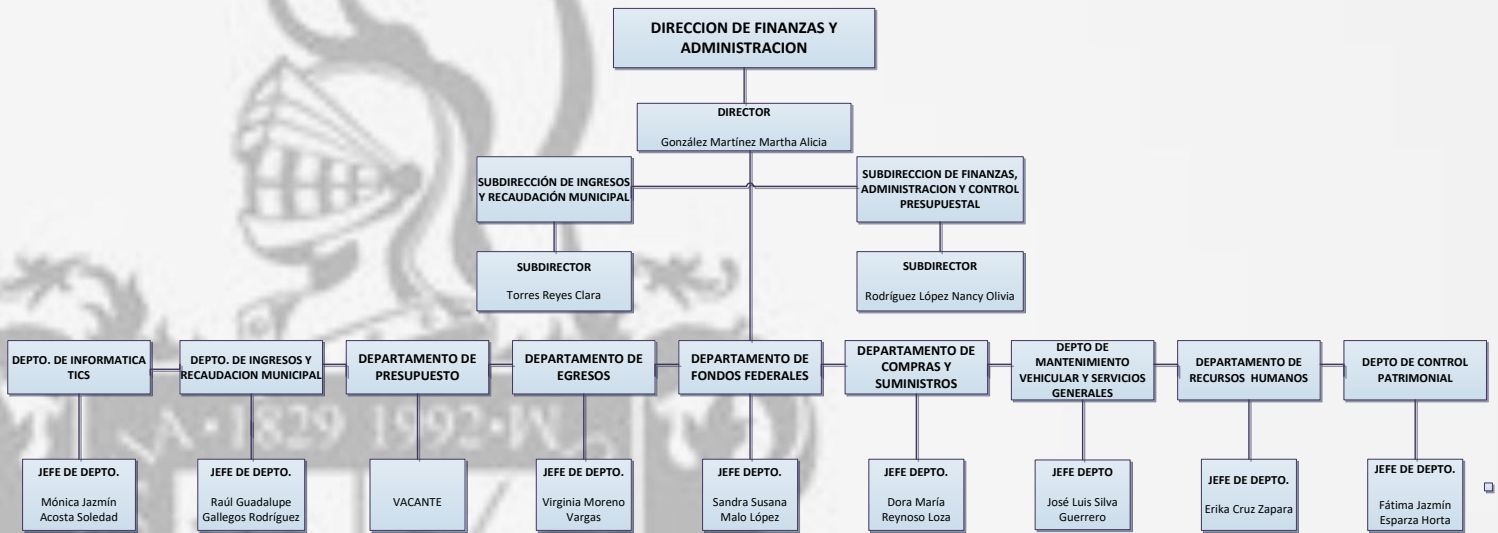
DIRECCION DE FINANZAS Y ADMINISTRACION

DIRECTOR

González Martínez Martha Alicia

SUBDIRECCIÓN DE INGRESOS Y RECAUDACIÓN MUNICIPAL

SUBDIRECCION DE FINANZAS, ADMINISTRACION Y CONTROL PRESUPUESTAL

SUBDIRECTOR

Torres Reyes Clara

SUBDIRECTOR

Rodríguez López Nancy Olivia

DEPTO. DE INFORMATICA TICS

DEPTO. DE INGRESOS Y RECAUDACION MUNICIPAL

DEPARTAMENTO DE PRESUPUESTO

DEPARTAMENTO DE EGRESOS

DEPARTAMENTO DE FONDOS FEDERALES

DEPARTAMENTO DE COMPRAS Y SUMINISTROS

DEPTO DE MANTENIMIENTO VEHICULAR Y SERVICIOS GENERALES

DEPARTAMENTO DE RECURSOS HUMANOS

DEPTO DE CONTROL PATRIMONIAL

A • 1829 1992 • N

JEFE DE DEPTO.

Mónica Jazmín Acosta Soledad

JEFE DE DEPTO.

Raúl Guadalupe Gallegos Rodríguez

VACANTE

JEFE DE DEPTO.

Virginia Moreno Vargas

JEFE DEPTO.

Sandra Susana Malo López

JEFE DEPTO.

Dora María Reynoso Loza

JEFE DEPTO

José Luis Silva Guerrero

JEFE DE DEPTO.

Erika Cruz Zapara

JEFE DE DEPTO.

Fátima Jazmín Esparza Horta